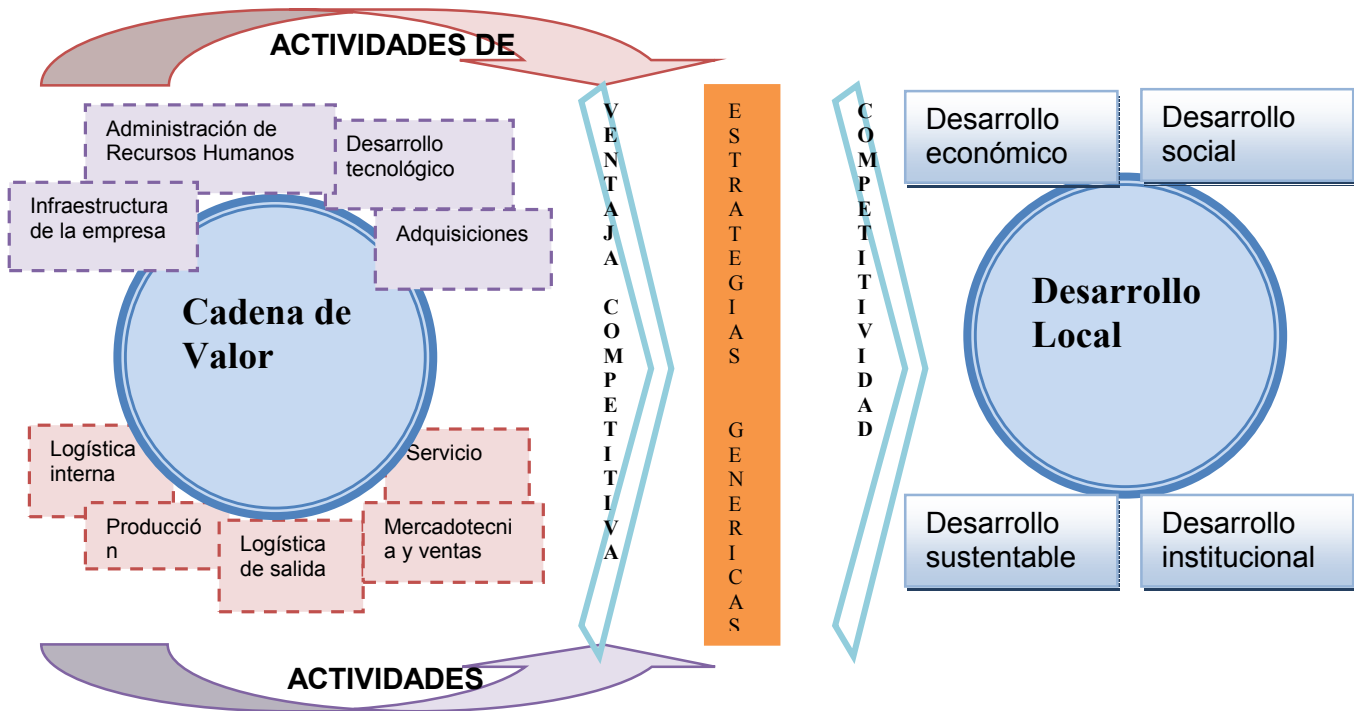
ACTIVIDADES DE

Administración de Recursos Humanos

Desarrollo tecnológico

Infraestructura de la empresa

Adquisiciones

Cadena de Valor

Logística interna

Servicio

Producción

Logística de salida

Mercadotecnia y ventas

VENTAJA COMPETITIVA

ESTRATEGIAS GENERICAS

COMPETITIVIDAD

Desarrollo económico

Desarrollo social

Desarrollo Local

Desarrollo sustentable

Desarrollo institucional

ACTIVIDADES